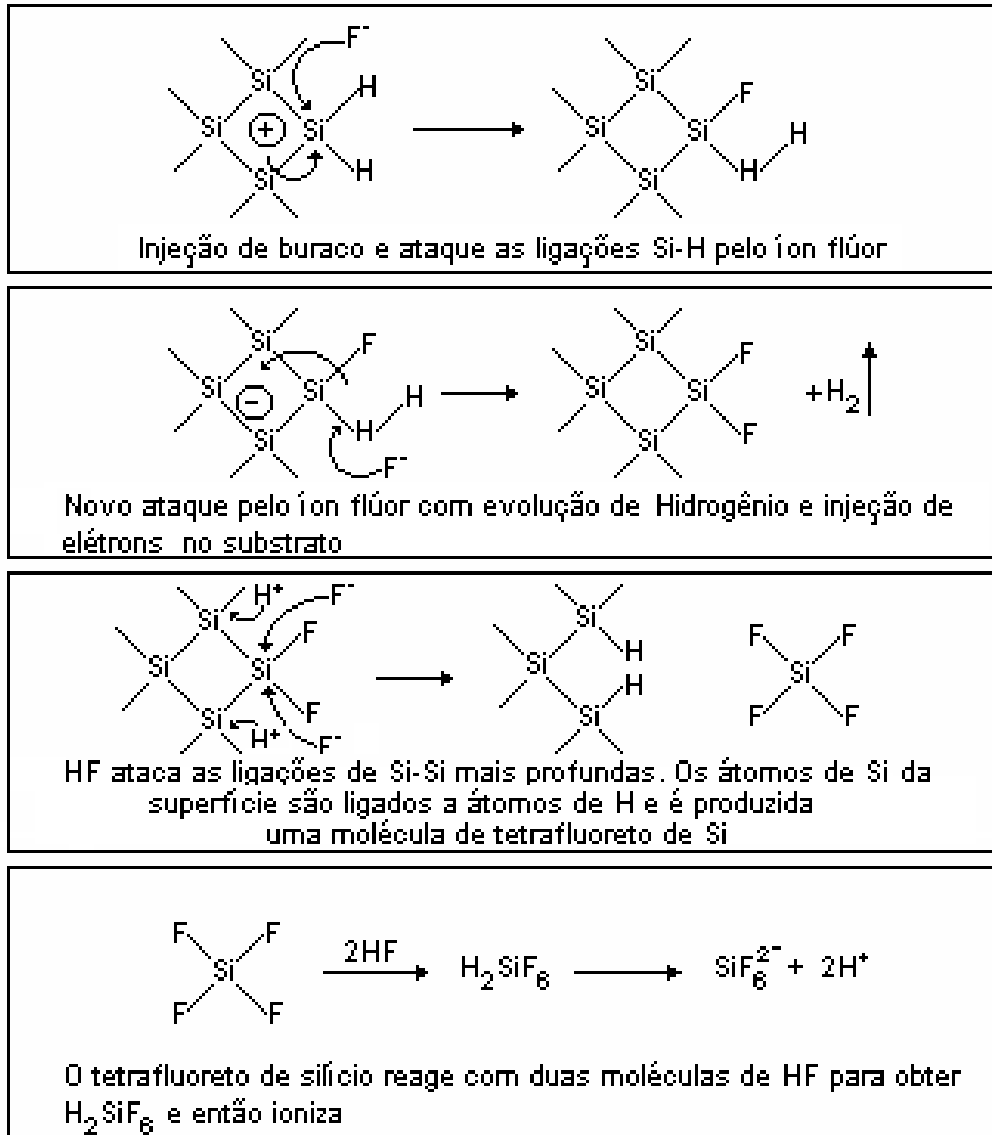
$F^-$ Si H Si ⊕ Si H Si → Si F Si Si H H Si

Injeção de buraco e ataque as ligações Si-H pelo íon flúor

Si F Si ⊖ Si H H $F^-$ Si → Si F Si Si F Si $+H_2$

Novo ataque pelo íon flúor com evolução de Hidrogênio e injeção de elétrons no substrato

Si $H^+$ $F^-$ Si Si F F Si $H^+$ $F^-$ → Si Si H H Si F F Si F F

HF ataca as ligações de Si-Si mais profundas. Os átomos de Si da superfície são ligados a átomos de H e é produzida uma molécula de tetrafluoreto de Si

F F Si F F $\xrightarrow{2HF}$ $H_2SiF_6$ → $SiF_6^{2-} + 2H^+$

O tetrafluoreto de silício reage com duas moléculas de HF para obter $H_2SiF_6$ e então ioniza